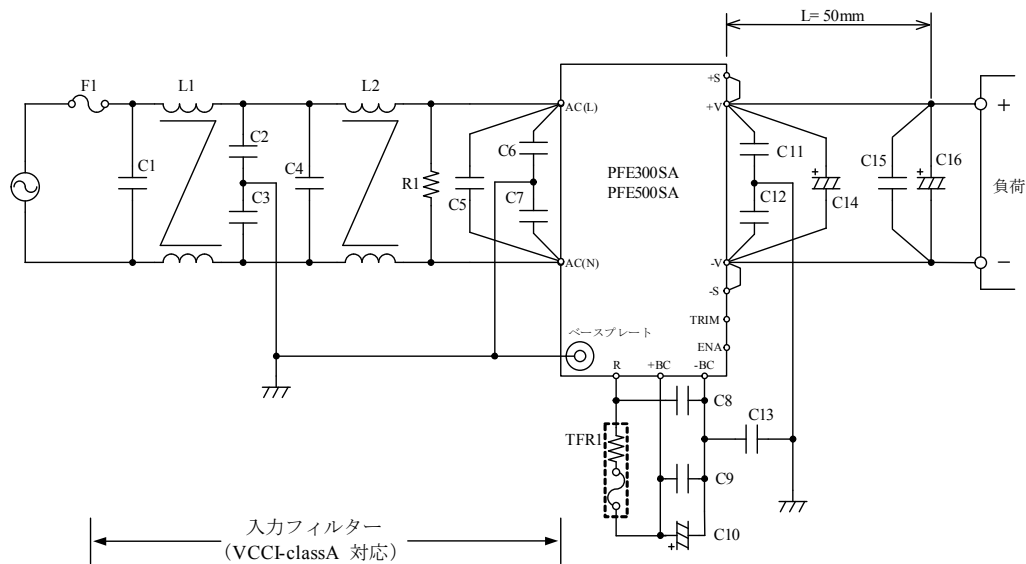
L= 50mm

F1 L1 L2

+S
+V
AC(L)

C1 C2 C3 C4 R1 C5 C6 C7

PFE300SA
PFE500SA

C11 C12 C14 C15 C16

+
負荷
−

AC(N)
-V
-S
TRIM
ENA

ベースプレート

R +BC -BC

C8
C13
TFR1
C9
C10
+

入力フィルター
（VCCI-classA 対応）